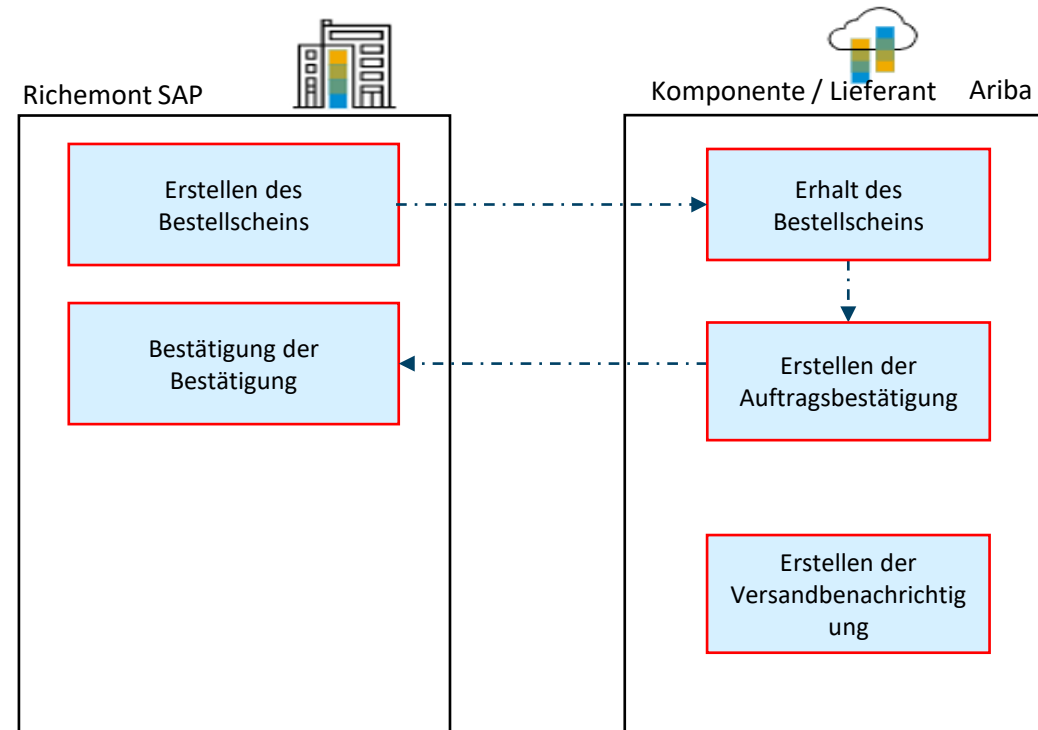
Richemont SAP

Komponente / Lieferant Ariba

Erstellen des Bestellscheins

Erhalt des Bestellscheins

Bestätigung der Bestätigung

Erstellen der Auftragsbestätigung

Erstellen der Versandbenachrichtig ung